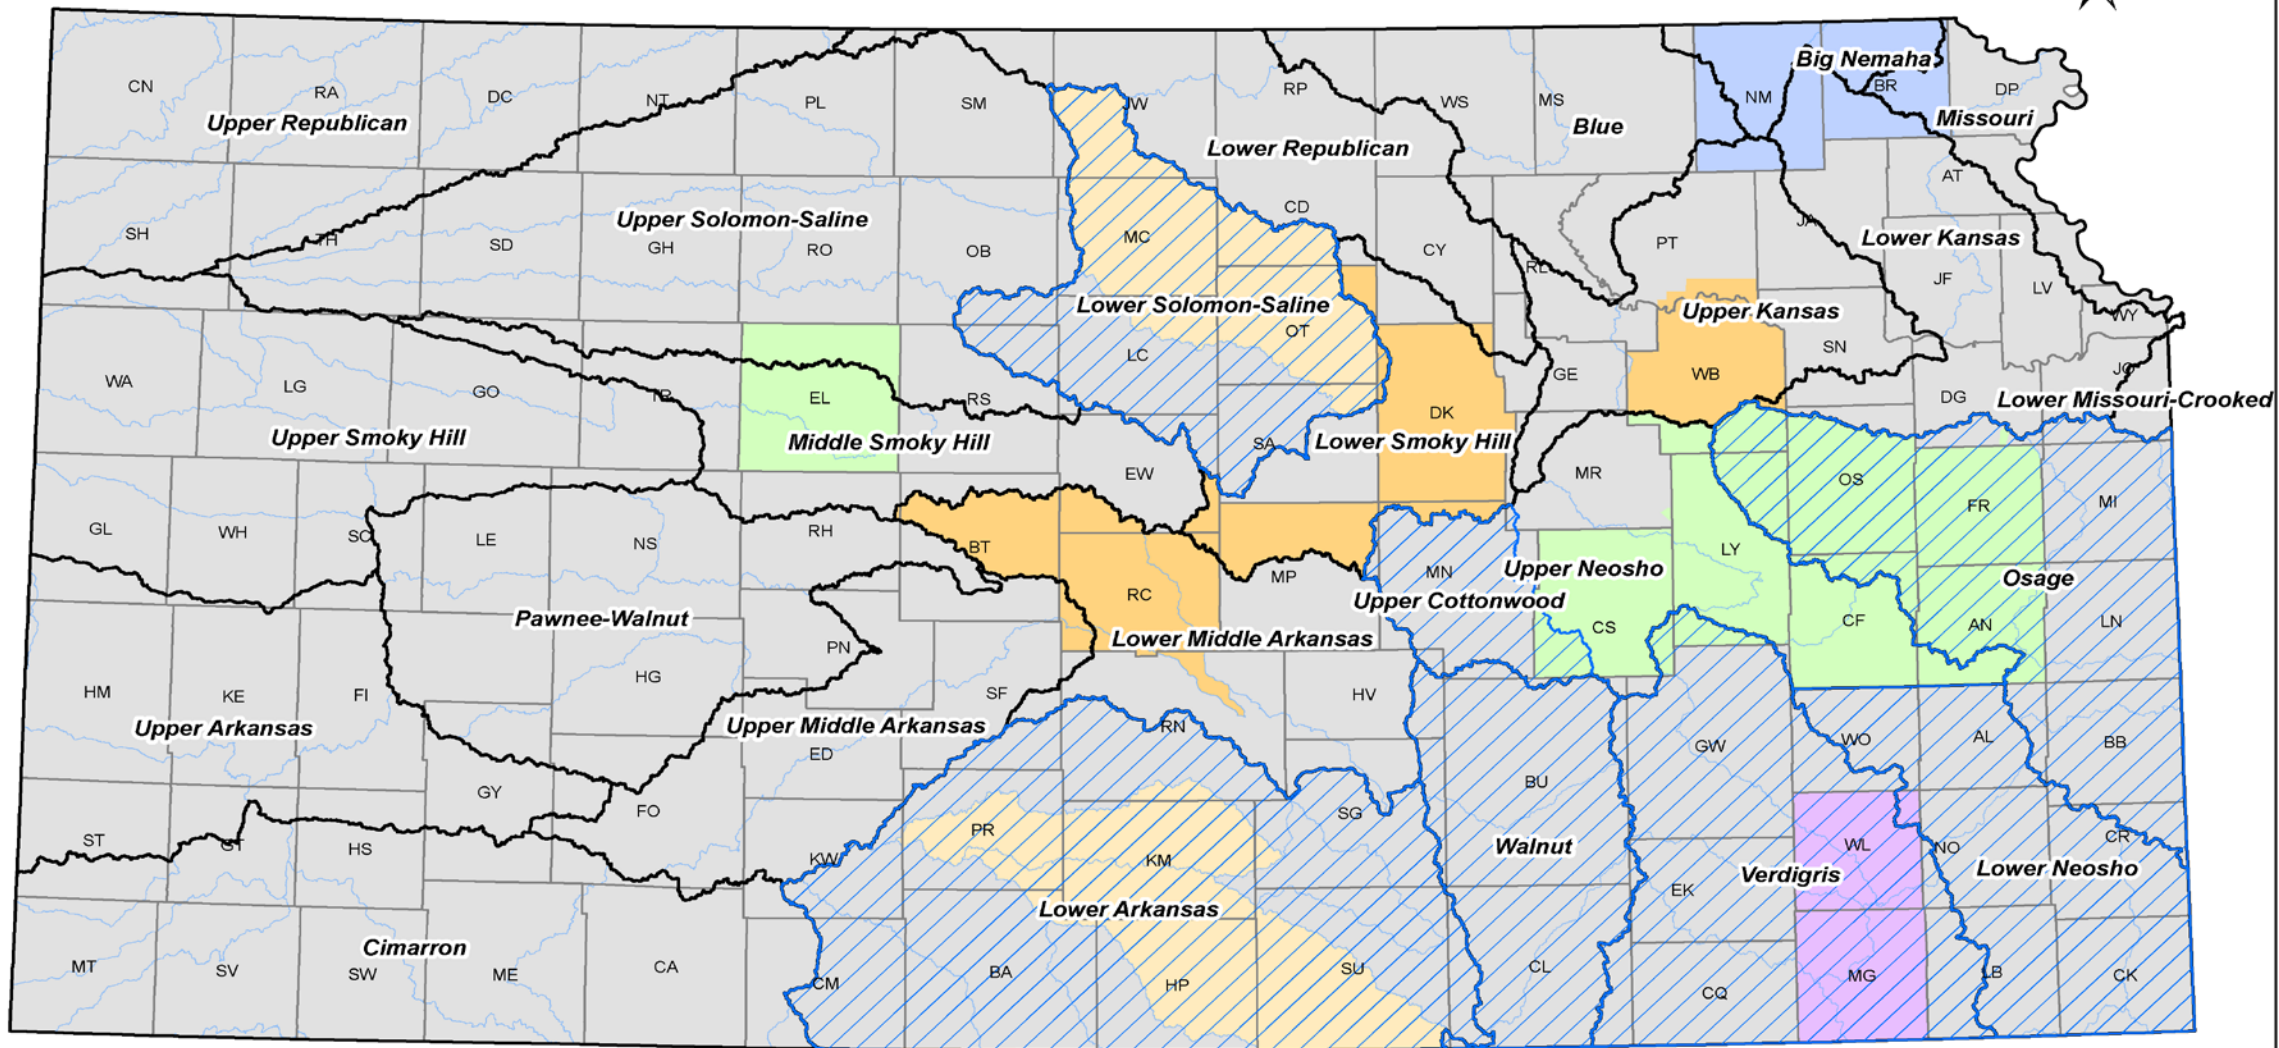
CN
RA
DC
NT
PL
SM
JW
RP
WS
MS
Big Nemaha
NM
BR
DP
Upper Republican
Lower Republican
Blue
Missouri
AT
CD
Upper Solomon-Saline
SH
TH
SD
GH
RO
OB
MC
CY
PT
JA
Lower Kansas
RL
JF
LV
Lower Solomon-Saline
OT
Upper Kansas
WY
WA
LG
GO
TR
EL
RS
LC
GE
WB
SN
JO
DG
Lower Missouri-Crooked
Upper Smoky Hill
Middle Smoky Hill
SA
Lower Smoky Hill
DK
EW
MR
OS
FR
MI
GL
WH
SC
LE
NS
RH
BT
LY
MN
Upper Neosho
MP
Osage
Upper Cottonwood
RC
Pawnee-Walnut
CS
CF
AN
LN
Lower Middle Arkansas
PN
HG
HM
KE
FI
SF
HV
Upper Arkansas
Upper Middle Arkansas
RN
ED
GW
WO
AL
BB
GY
BU
FO
SG
ST
GT
HS
PR
KM
Walnut
WL
NO
CR
KW
EK
Verdigris
Lower Neosho
Lower Arkansas
Cimarron
MT
SV
SW
ME
CA
CM
BA
HP
SU
CL
CQ
MG
LB
CK